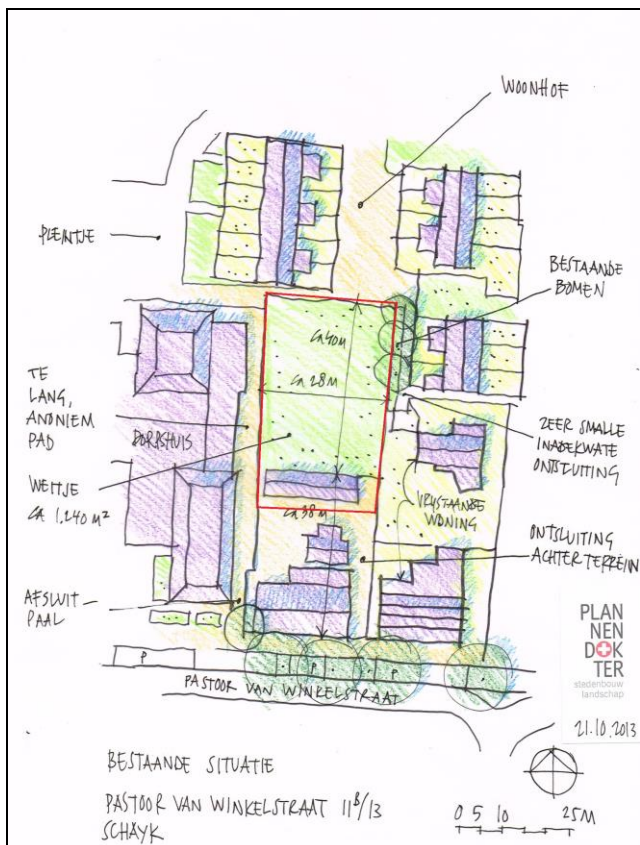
WOONHOF

PLEINTJE

BESTAANDE BOMEN

CA 50M

CA 28M

TE LANG, ANONIEM PAD

DORPSHUIS

ZEER SMALLE INADEKWATE ONTSLUITING

WEITJE CA 1.240 M²

CA 38M

VRIJSTAANDE WONING

ONTSLUITING ACHTERTERREIN

AFSLUIT-PAAL

P

P

P

PASTOOR VAN WINKELSTRAAT

PLAN NEN DOKTER
stedenbouw landschap

21.10.2013

BESTAANDE SITUATIE

PASTOOR VAN WINKELSTRAAT 11B/13

SCHAYK

0 5 10 25M